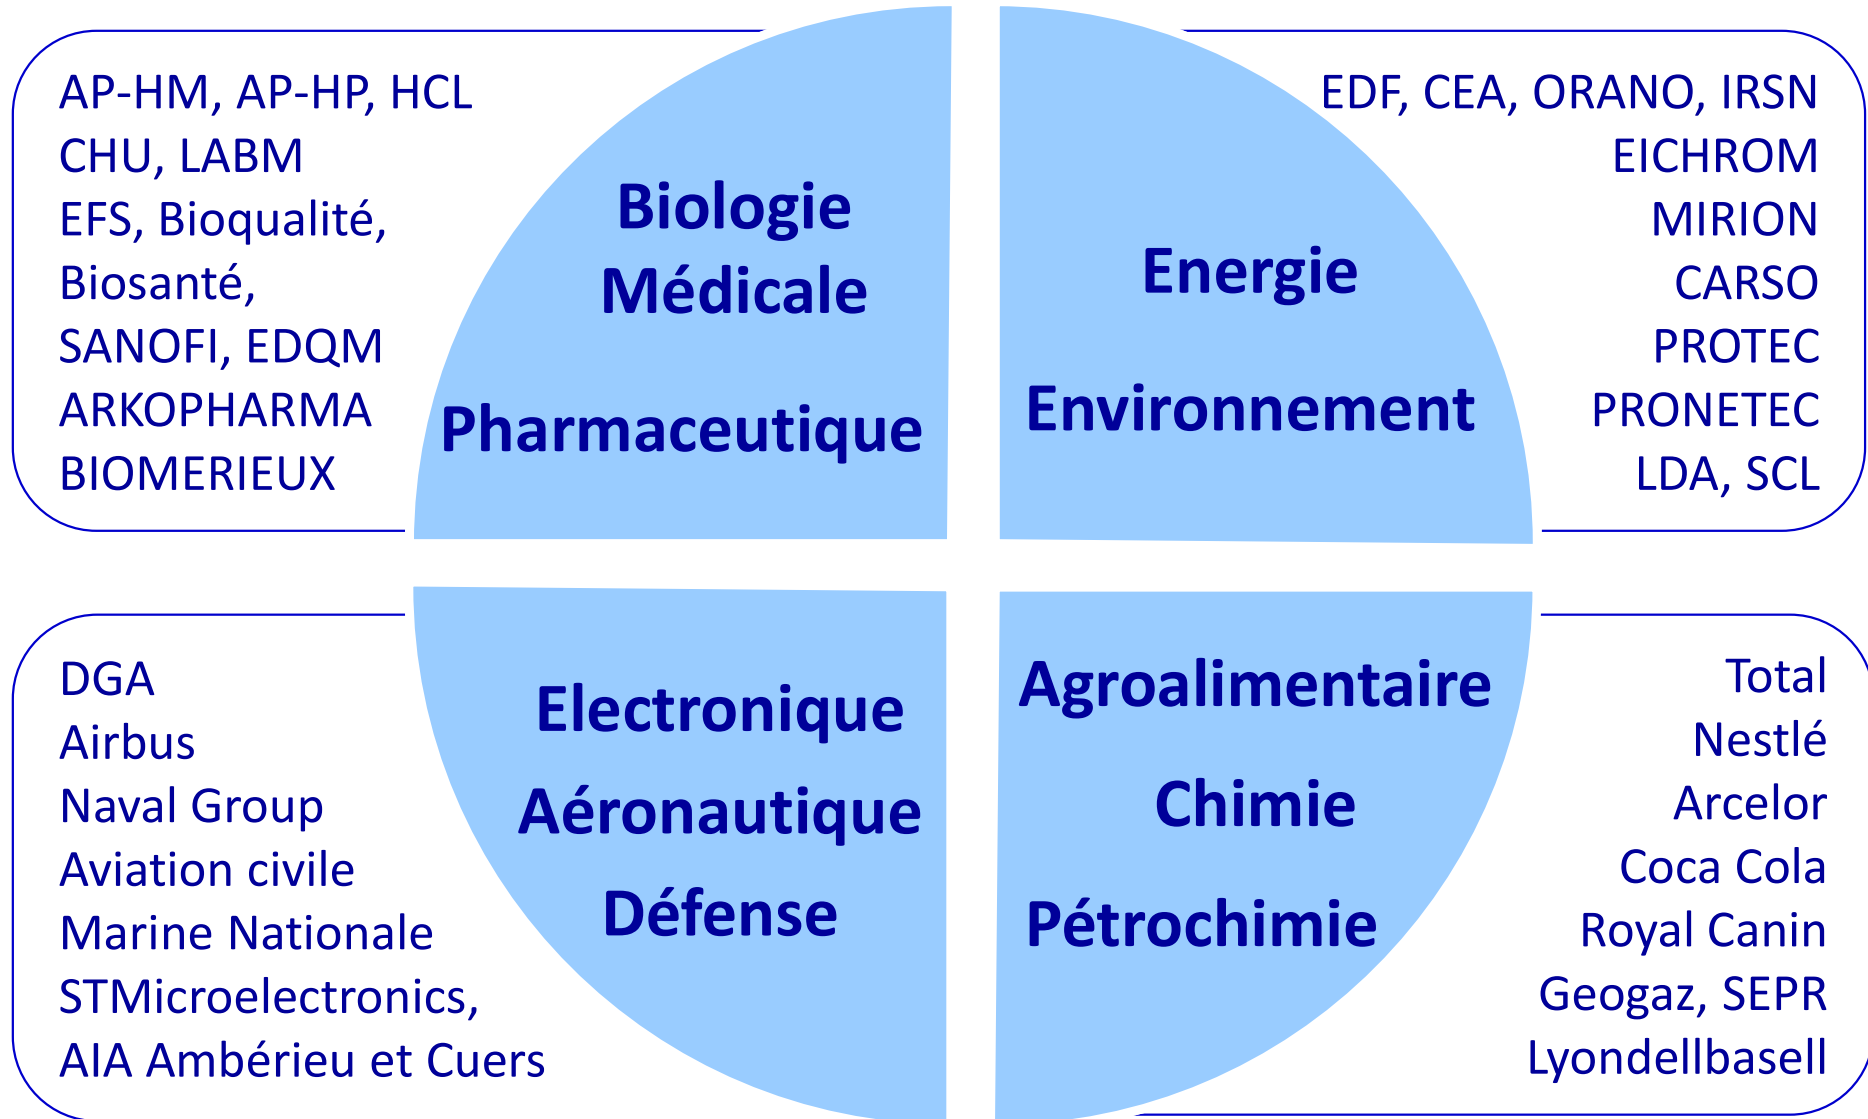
AP-HM, AP-HP, HCL
CHU, LABM
EFS, Bioqualité,
Biosanté,
SANOFI, EDQM
ARKOPHARMA
BIOMERIEUX

Biologie Médicale

Pharmaceutique

Energie

Environnement

EDF, CEA, ORANO, IRSN
EICHROM
MIRION
CARSO
PROTEC
PRONETEC
LDA, SCL

DGA
Airbus
Naval Group
Aviation civile
Marine Nationale
STMicroelectronics,
AIA Ambérieu et Cuers

Electronique
Aéronautique
Défense

Agroalimentaire
Chimie
Pétrochimie

Total
Nestlé
Arcelor
Coca Cola
Royal Canin
Geogaz, SEPR
Lyondellbasell